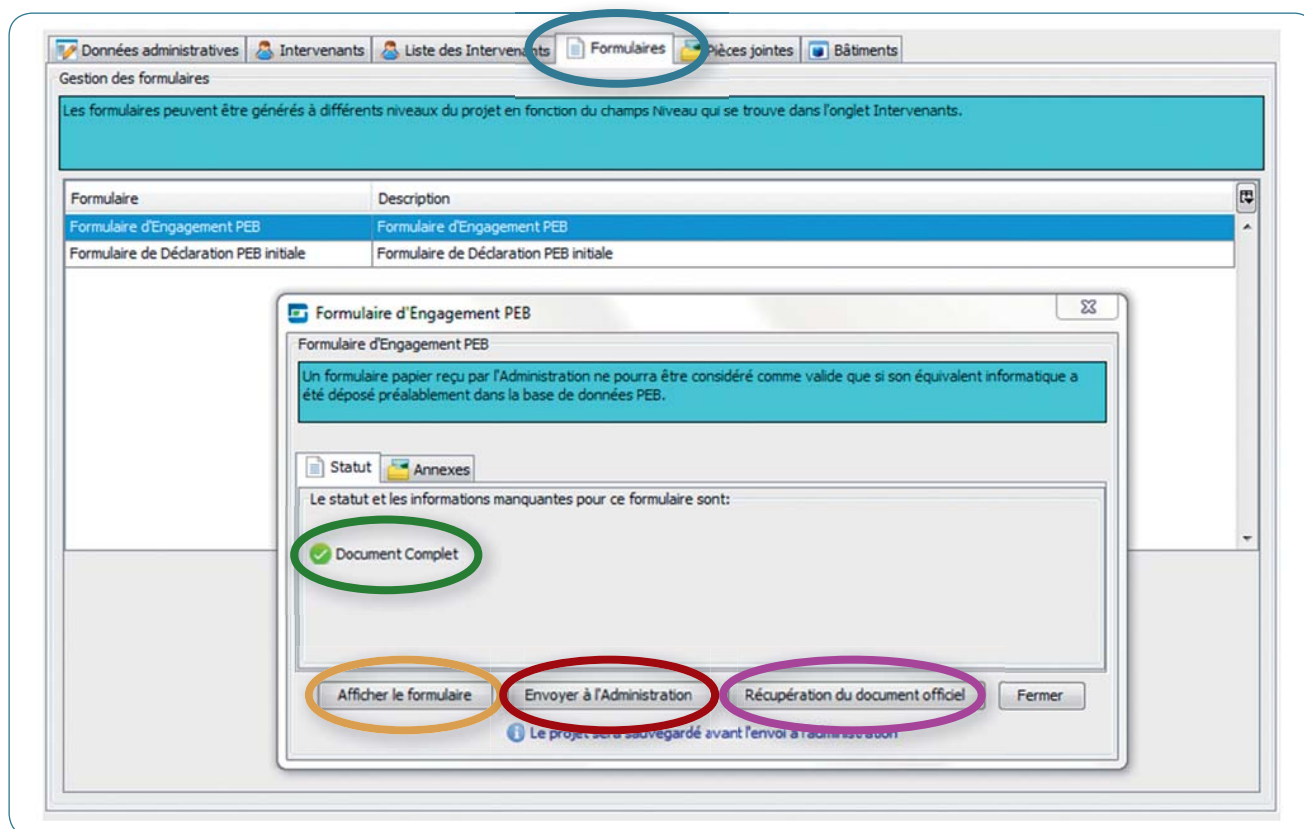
Données administratives | Intervenants | Liste des Intervenants | Formulaires | Pièces jointes | Bâtiments

Gestion des formulaires

Les formulaires peuvent être générés à différents niveaux du projet en fonction du champs Niveau qui se trouve dans l'onglet Intervenants.

| Formulaire | Description |
|---|---|
| Formulaire d'Engagement PEB | Formulaire d'Engagement PEB |
| Formulaire de Déclaration PEB initiale | Formulaire de Déclaration PEB initiale |

Formulaire d'Engagement PEB

Formulaire d'Engagement PEB

Un formulaire papier reçu par l'Administration ne pourra être considéré comme valide que si son équivalent informatique a été déposé préalablement dans la base de données PEB.

Statut | Annexes

Le statut et les informations manquantes pour ce formulaire sont:

Document Complet

Afficher le formulaire | Envoyer à l'Administration | Récupération du document officiel | Fermer

Le projet sera sauvegardé avant l'envoi à l'administration